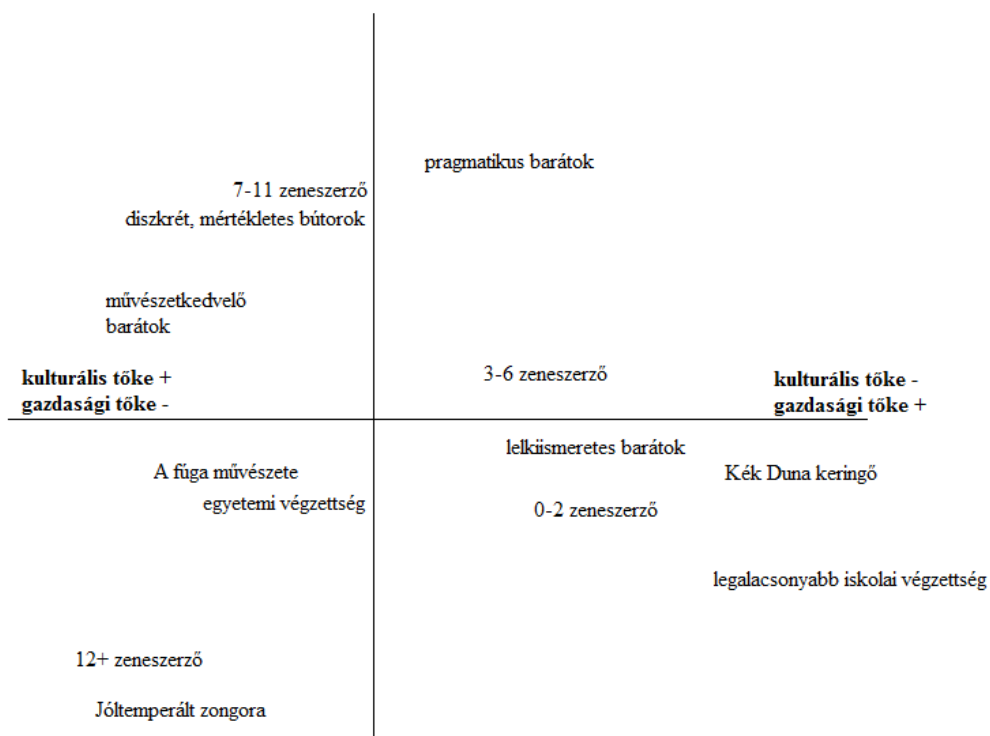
pragmatikus barátok

7-11 zeneszerző

diszkrét, mértékletes bútorok

művészetkedvelő barátok

kulturális tőke +
gazdasági tőke -

3-6 zeneszerző

kulturális tőke -
gazdasági tőke +

lelkiismeretes barátok

A fúga művészete

Kék Duna keringő

egyetemi végzettség

0-2 zeneszerző

legalacsonyabb iskolai végzettség

12+ zeneszerző

Jóltemperált zongora